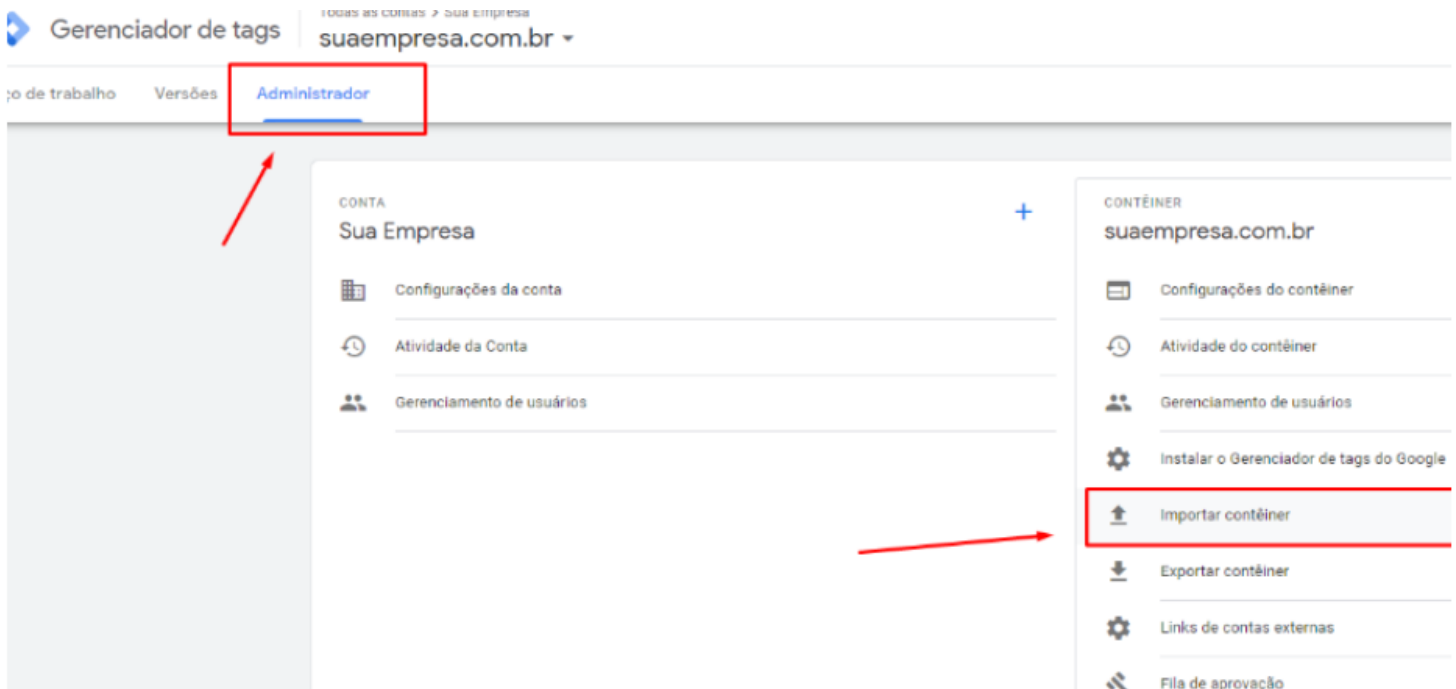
Gerenciador de tags

Todas as contas > Sua Empresa

suaempresa.com.br

ço de trabalho   Versões   Administrador

CONTA

Sua Empresa

+

Configurações da conta

Atividade da Conta

Gerenciamento de usuários

CONTÊINER

suaempresa.com.br

Configurações do contêiner

Atividade do contêiner

Gerenciamento de usuários

Instalar o Gerenciador de tags do Google

Importar contêiner

Exportar contêiner

Links de contas externas

Fila de aprovação